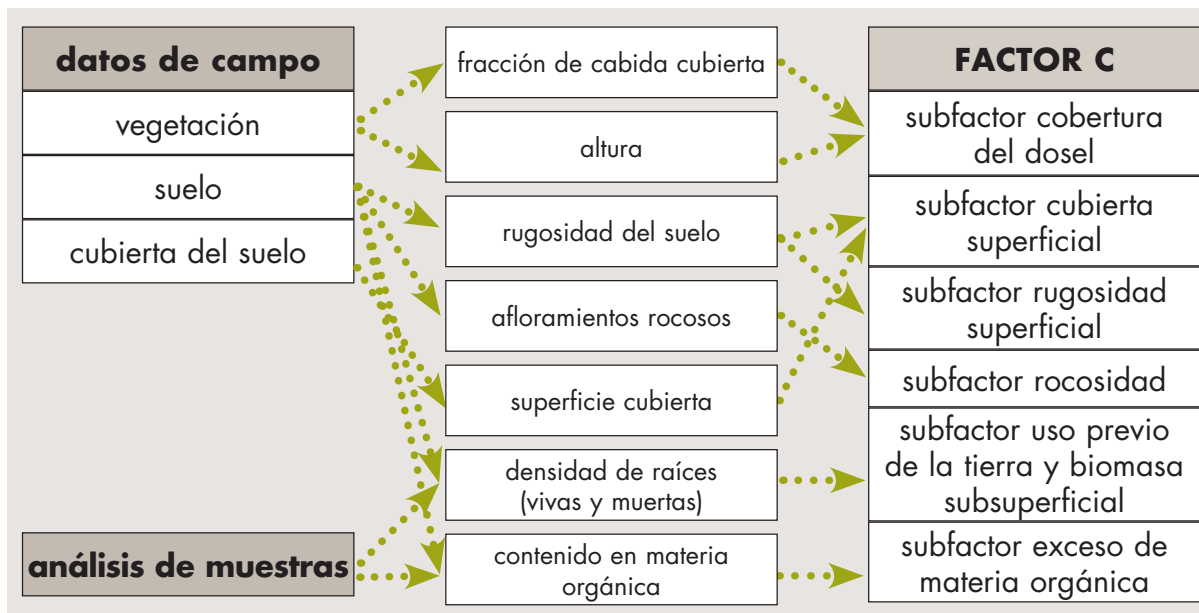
datos de campo
vegetación
suelo
cubierta del suelo

análisis de muestras

fracción de cabida cubierta
altura
rugosidad del suelo
afloramientos rocosos
superficie cubierta
densidad de raíces (vivas y muertas)
contenido en materia orgánica

FACTOR C
subfactor cobertura del dosel
subfactor cubierta superficial
subfactor rugosidad superficial
subfactor rocosidad
subfactor uso previo de la tierra y biomasa subsuperficial
subfactor exceso de materia orgánica